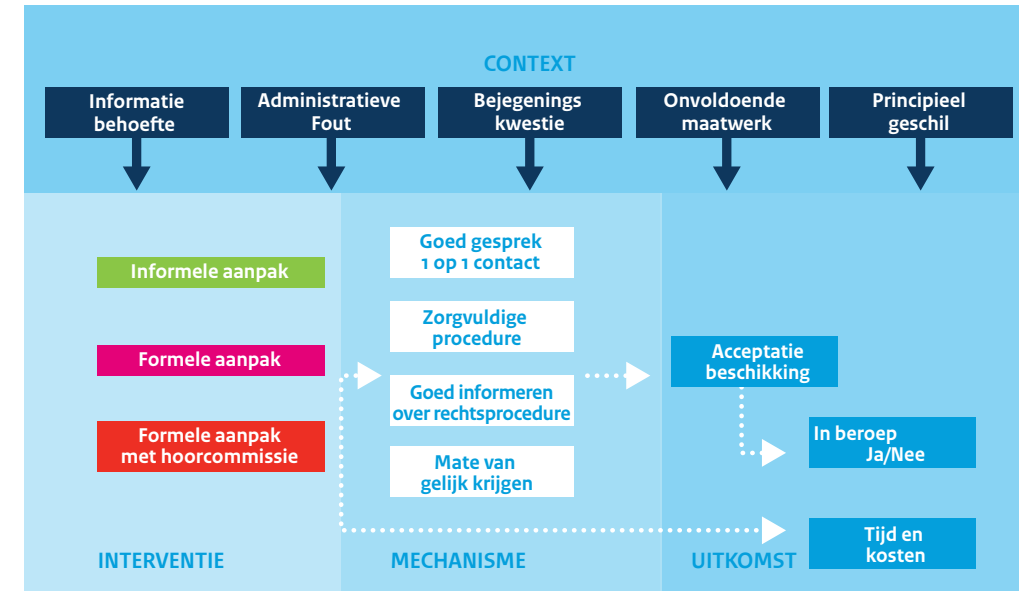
CONTEXT

Informatie behoefte

Administratieve Fout

Bejegenings kwestie

Onvoldoende maatwerk

Principieel geschil

Informele aanpak

Formele aanpak

Formele aanpak met hoorcommissie

Goed gesprek 1 op 1 contact

Zorgvuldige procedure

Goed informeren over rechtsprocedure

Mate van gelijk krijgen

Acceptatie beschikking

In beroep Ja/Nee

Tijd en kosten

INTERVENTIE

MECHANISME

UITKOMST